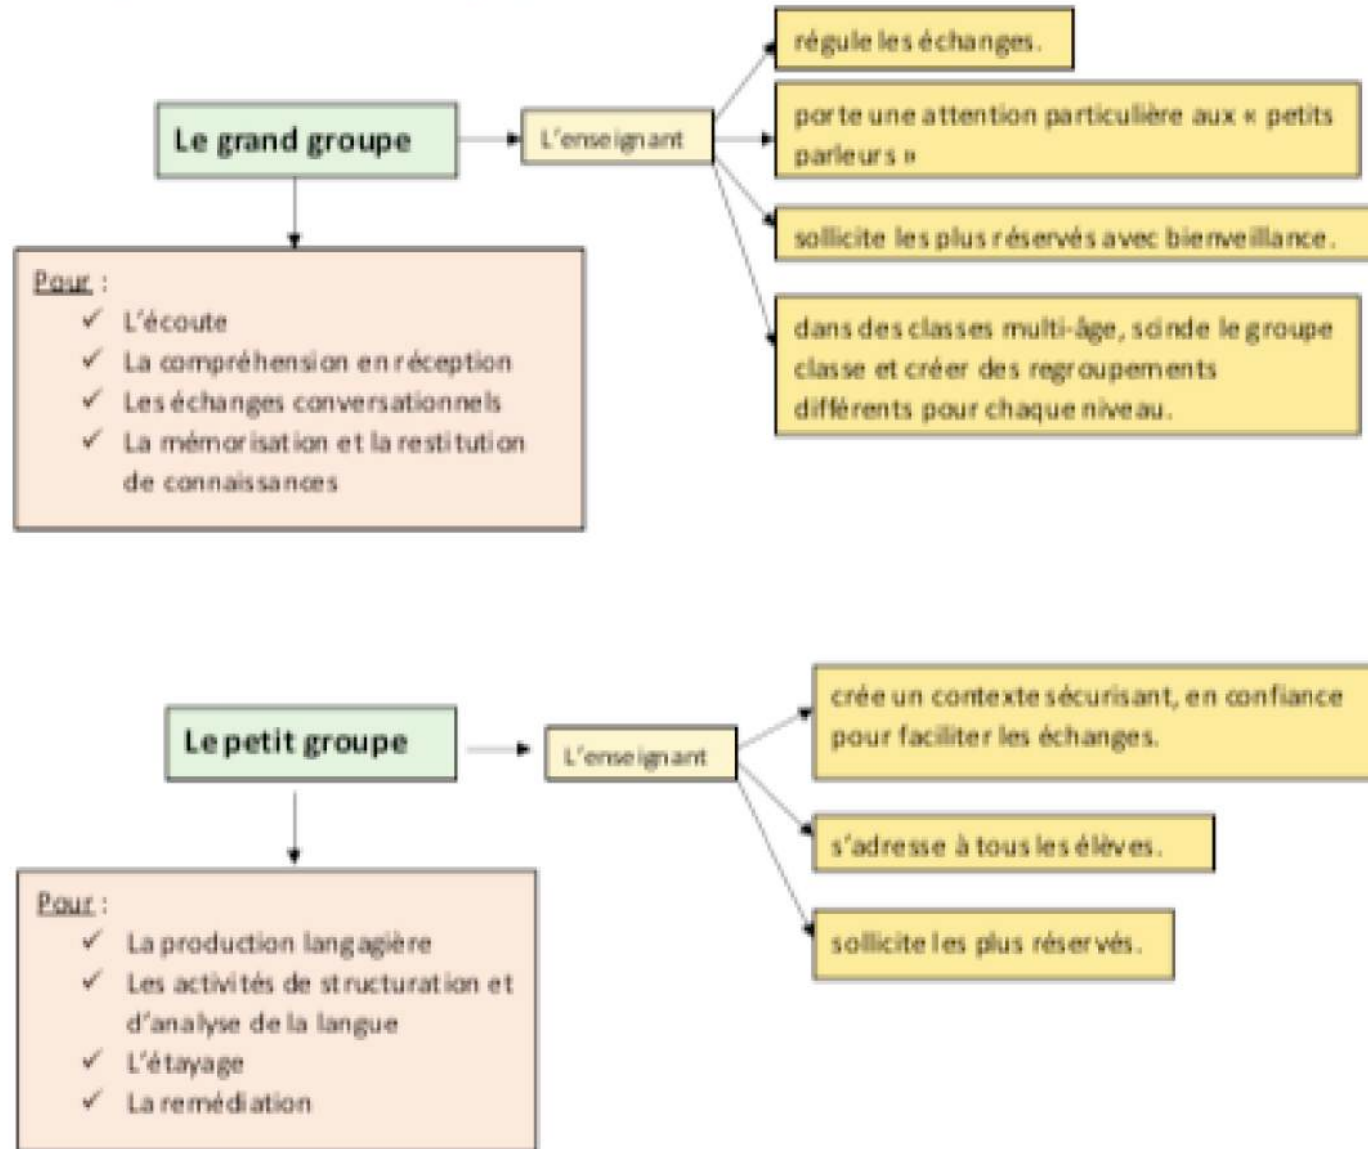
Le grand groupe

L'enseignant

régule les échanges.

porte une attention particulière aux « petits parleurs »

sollicite les plus réservés avec bienveillance.

dans des classes multi-âge, scinde le groupe classe et créer des regroupements différents pour chaque niveau.

Pour :
✓ L'écoute
✓ La compréhension en réception
✓ Les échanges conversationnels
✓ La mémorisation et la restitution de connaissances

Le petit groupe

L'enseignant

crée un contexte sécurisant, en confiance pour faciliter les échanges.

s'adresse à tous les élèves.

sollicite les plus réservés.

Pour :
✓ La production langagière
✓ Les activités de structuration et d'analyse de la langue
✓ L'étayage
✓ La remédiation